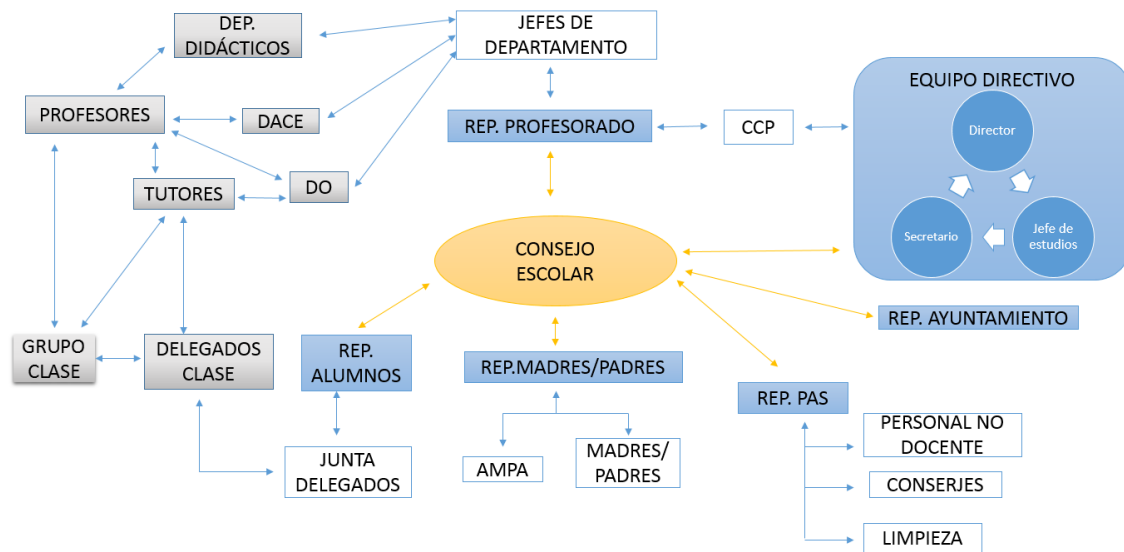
DEP. DIDÁCTICOS

JEFES DE DEPARTAMENTO

PROFESORES

DACE

REP. PROFESORADO

CCP

EQUIPO DIRECTIVO

Director

Secretario

Jefe de estudios

TUTORES

DO

CONSEJO ESCOLAR

REP. AYUNTAMIENTO

GRUPO CLASE

DELEGADOS CLASE

REP. ALUMNOS

REP.MADRES/PADRES

REP. PAS

PERSONAL NO DOCENTE

CONSERJES

LIMPIEZA

JUNTA DELEGADOS

AMPA

MADRES/ PADRES